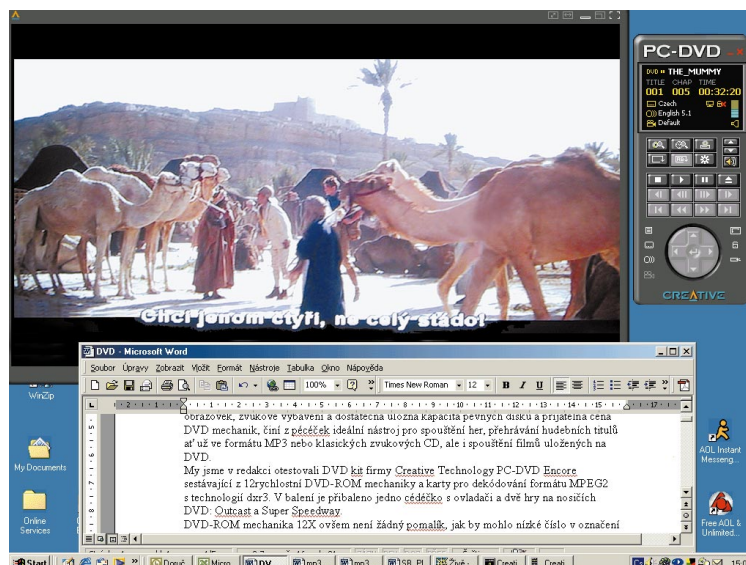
PC-DVD
DVD THE_MUMMY
TITLE CHAP TIME
001 005 00:32:20
Czech
English 5.1
Default
CREATIVE

Chci jenom čtyři, ne celý stádo!

DVD - Microsoft Word
Soubor Úpravy Zobrazit Vložit Formát Nástroje Tabulka Okno Nápověda
100%
Times New Roman 12
B I U

obrazovek, zvukové vybavení a dostatečná úložná kapacita pevných disků a přijatelná cena DVD mechanik, činí z pécéček ideální nástroj pro spouštění her, přehrávání hudebních titulů ať už ve formátu MP3 nebo klasických zvukových CD, ale i spouštění filmů uložených na DVD.
My jsme v redakci otestovali DVD kit firmy Creative Technology PC-DVD Encore sestávající z 12rychlostní DVD-ROM mechaniky a karty pro dekódování formátu MPEG2 s technologií dxr3. V balení je přibaleno jedno cédéčko s ovladači a dvě hry na nosičích DVD: Outcast a Super Speedway.
DVD-ROM mechanika 12X ovšem není žádný pomalík, jak by mohlo nízké číslo v označení

WinZip
My Documents
Online Services
AOL Instant Messeng...
Free AOL & Unlimited...

Start
Doruč...
Micro...
DV...
mp3
mp3
SB_PI...
Živé...
Creati...
Creati...
15:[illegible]